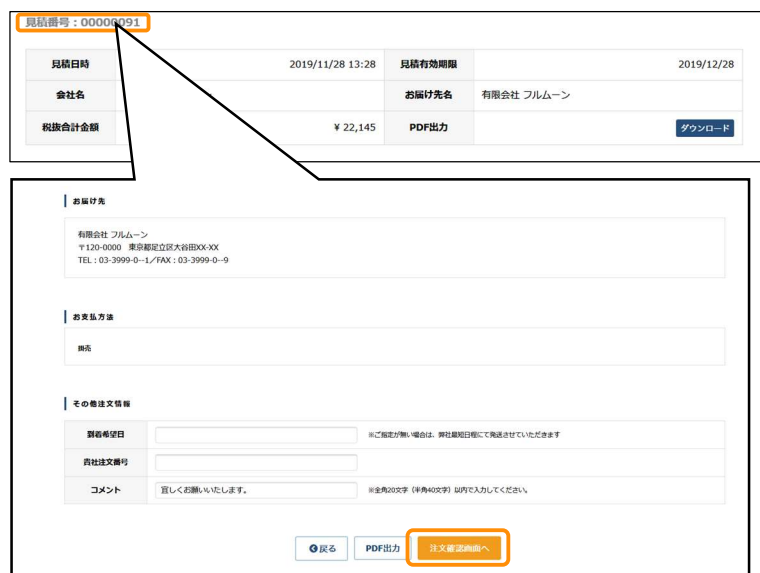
見積番号：00000091

| 見積日時 | 2019/11/28 13:28 | 見積有効期限 | 2019/12/28 |
|---|---|---|---|
| 会社名 | | お届け先名 | 有限会社 フルムーン |
| 税抜合計金額 | ¥ 22,145 | PDF出力 | ダウンロード |

お届け先

有限会社 フルムーン
〒120-0000 東京都足立区大谷田XX-XX
TEL：03-3999-0--1／FAX：03-3999-0--9

お支払方法

掛売

その他注文情報

| 到着希望日 | | ※ご指定が無い場合は、弊社最短日程にて発送させていただきます |
|---|---|---|
| 貴社注文番号 | | |
| コメント | 宜しくお願いいたします。 | ※全角20文字（半角40文字）以内で入力してください。 |

戻る　PDF出力　注文確認画面へ